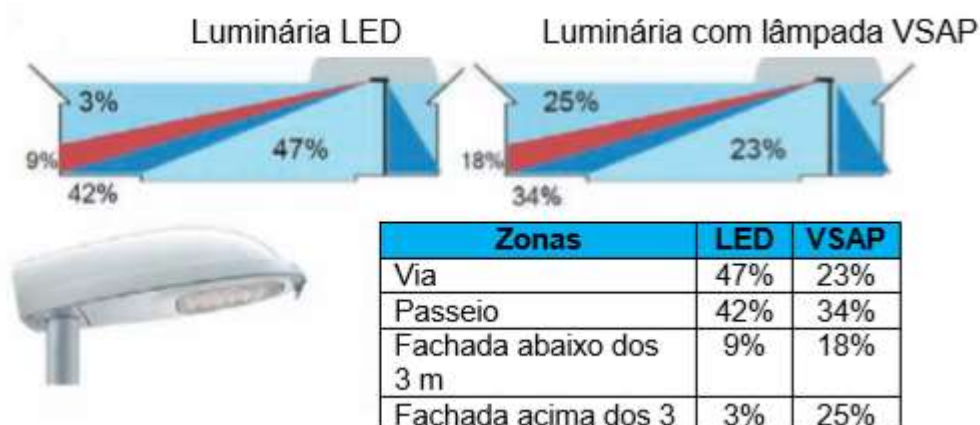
Luminária LED

3%
9%
47%
42%

Luminária com lâmpada VSAP

25%
18%
23%
34%

| Zonas | LED | VSAP |
|---|---|---|
| Via | 47% | 23% |
| Passeio | 42% | 34% |
| Fachada abaixo dos 3 m | 9% | 18% |
| Fachada acima dos 3 | 3% | 25% |